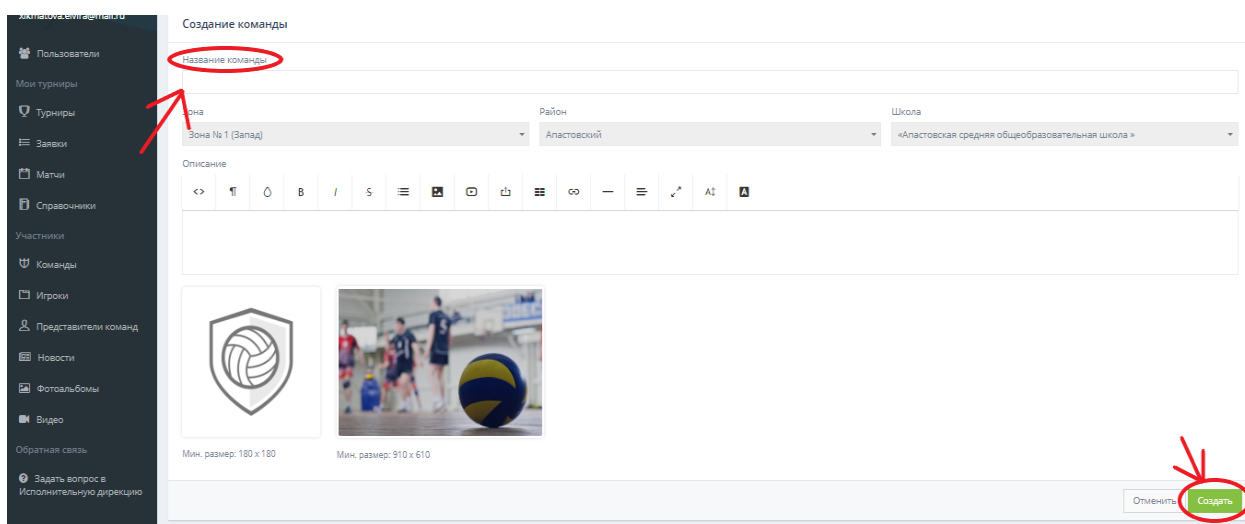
xikmatova.elvira@mail.ru

Пользователи

Мои турниры

Турниры

Заявки

Матчи

Справочники

Участники

Команды

Игроки

Представители команд

Новости

Фотоальбомы

Видео

Обратная связь

Задать вопрос в Исполнительную дирекцию

Создание команды

Название команды

Зона

Зона № 1 (Запад)

Район

Апастовский

Школа

«Апастовская средняя общеобразовательная школа »

Описание

B I S

Мин. размер: 180 x 180

Мин. размер: 910 x 610

Отменить

Создать